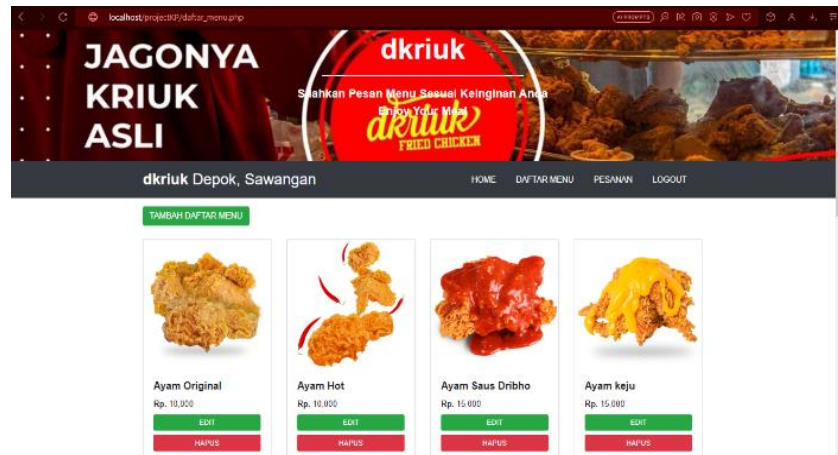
localhost/projectKP/daftar_menu.php

JAGONYA KRIUK ASLI

dkriuk

Silahkan Pesan Menu Sesuai Keinginan Anda

Enjoy Your Meal

dkriuk FRIED CHICKEN

dkriuk Depok, Sawangan

HOME DAFTAR MENU PESANAN LOGOUT

TAMBAH DAFTAR MENU

Ayam Original
Rp. 10.000
EDIT
HAPUS

Ayam Hot
Rp. 10.000
EDIT
HAPUS

Ayam Saus Dribho
Rp. 15.000
EDIT
HAPUS

Ayam keju
Rp. 15.000
EDIT
HAPUS